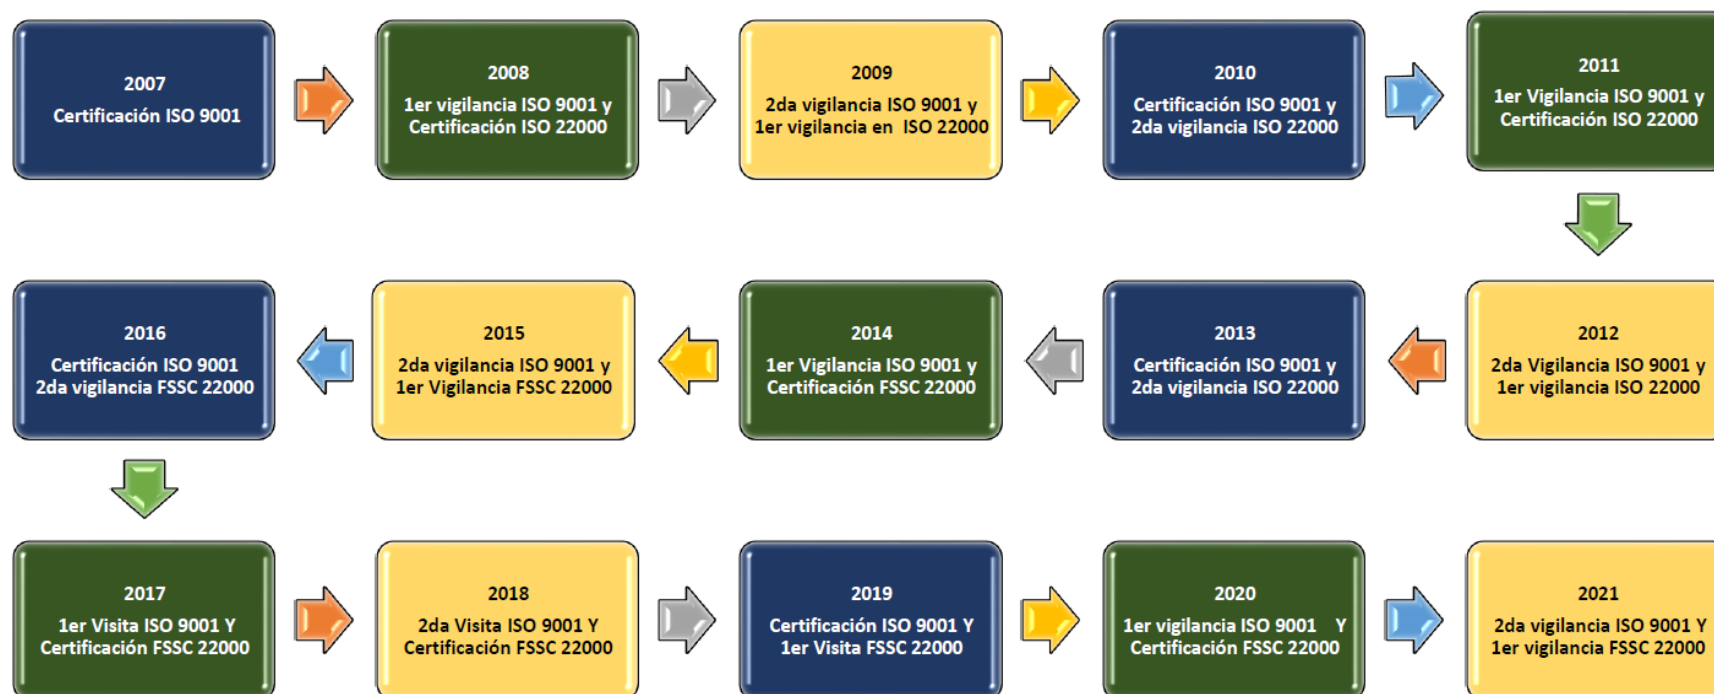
2007
Certificación ISO 9001

2008
1er vigilancia ISO 9001 y Certificación ISO 22000

2009
2da vigilancia ISO 9001 y 1er vigilancia en ISO 22000

2010
Certificación ISO 9001 y 2da vigilancia ISO 22000

2011
1er Vigilancia ISO 9001 y Certificación ISO 22000

2012
2da Vigilancia ISO 9001 y 1er vigilancia ISO 22000

2013
Certificación ISO 9001 y 2da vigilancia ISO 22000

2014
1er Vigilancia ISO 9001 y Certificación FSSC 22000

2015
2da vigilancia ISO 9001 y 1er Vigilancia FSSC 22000

2016
Certificación ISO 9001 2da vigilancia FSSC 22000

2017
1er Visita ISO 9001 Y Certificación FSSC 22000

2018
2da Visita ISO 9001 Y Certificación FSSC 22000

2019
Certificación ISO 9001 Y 1er Visita FSSC 22000

2020
1er vigilancia ISO 9001 Y Certificación FSSC 22000

2021
2da vigilancia ISO 9001 Y 1er vigilancia FSSC 22000